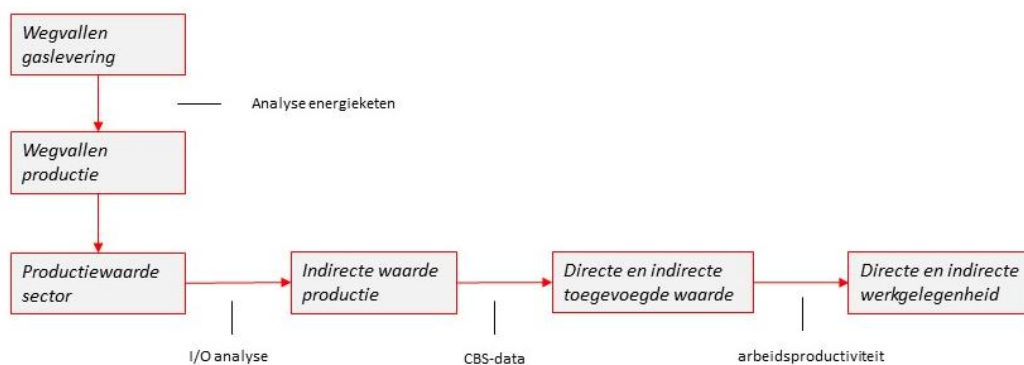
Wegvallen gaslevering

Analyse energieketen

Wegvallen productie

Productiewaarde sector

Indirecte waarde productie

Directe en indirecte toegevoegde waarde

Directe en indirecte werkgelegenheid

I/O analyse

CBS-data

arbeidsproductiviteit